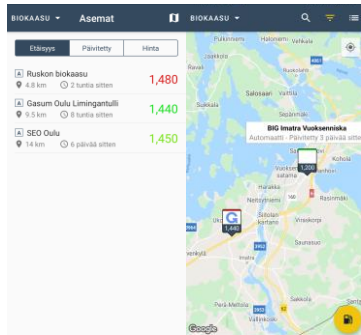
BIOKAASU ▾ Asemat

Etäisyys | Päivitetty | Hinta

Ruskon biokaasu
4.8 km 2 tuntia sitten
1,480

Gasum Oulu Limingantulli
9.5 km 8 tuntia sitten
1,440

SEO Oulu
14 km 6 päivää sitten
1,450

BIOKAASU ▾

Haukipudas
Revari
Kello
Salosaari
Välilä
Sukkala
Kaiteimaa
Pateniemi
BIG Imatra Vuoksenniska
Automaatti · Päivitetty 3 päivää sitten
1,330
Kohola
Haraldia
Rasinmäki
Sitolan
Viinakorpi
1,440
Pari-Mellola
Sanginsuu
Google